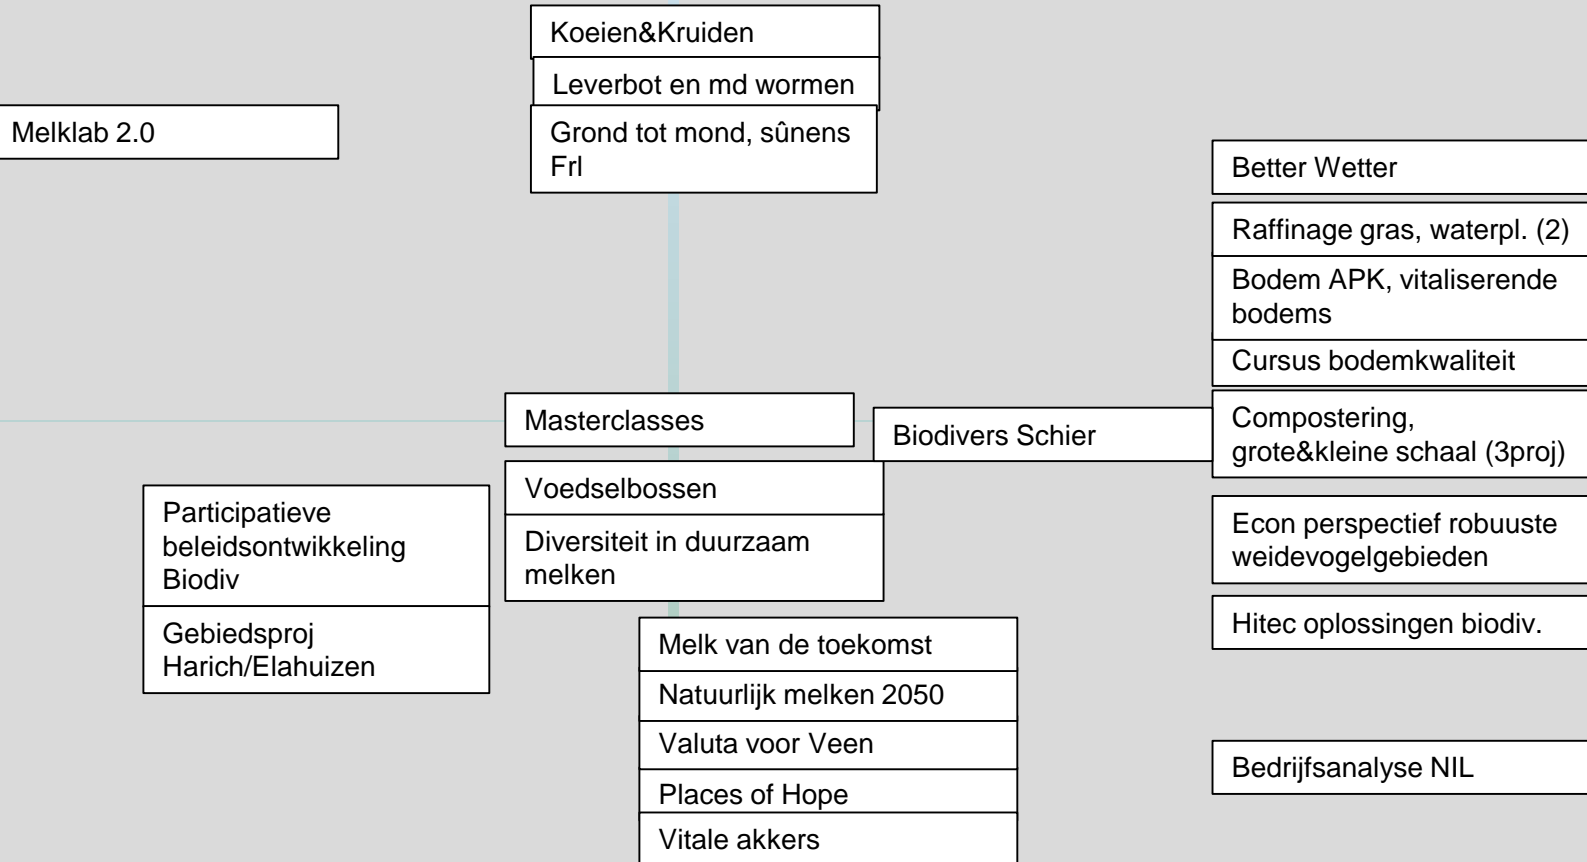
Koeien&Kruiden

Leverbot en md wormen

Grond tot mond, sûnens Frl

Melklab 2.0

Better Wetter

Raffinage gras, waterpl. (2)

Bodem APK, vitaliserende bodems

Cursus bodemkwaliteit

Masterclasses

Biodivers Schier

Compostering, grote&kleine schaal (3proj)

Voedselbossen

Diversiteit in duurzaam melken

Participatieve beleidsontwikkeling Biodiv

Gebiedsproj Harich/Elahuizen

Econ perspectief robuuste weidevogelgebieden

Hitec oplossingen biodiv.

Melk van de toekomst

Natuurlijk melken 2050

Valuta voor Veen

Places of Hope

Vitale akkers

Bedrijfsanalyse NIL